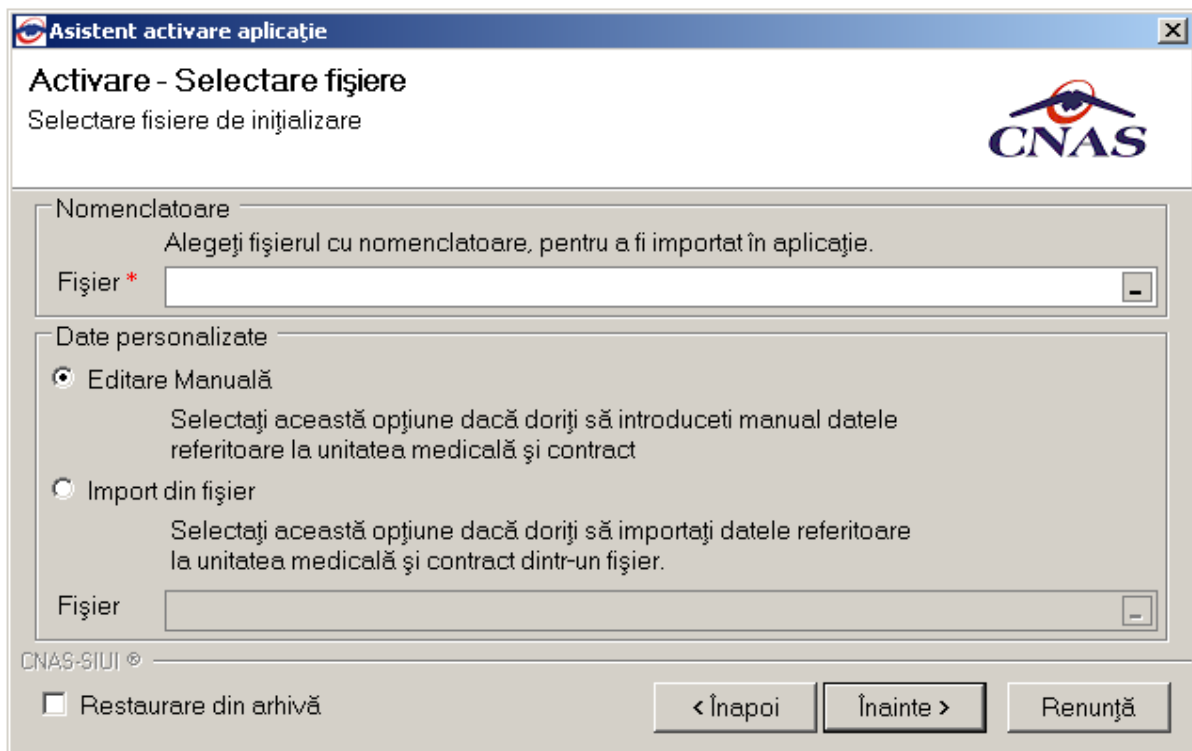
Asistent activare aplicaţie

Activare - Selectare fişiere

Selectare fisiere de iniţializare

CNAS

Nomenclatoare

Alegeţi fişierul cu nomenclatoare, pentru a fi importat în aplicaţie.

Fişier *

Date personalizate

Editare Manuală

Selectaţi această opţiune dacă doriţi să introduceti manual datele referitoare la unitatea medicală şi contract

Import din fişier

Selectaţi această opţiune dacă doriţi să importaţi datele referitoare la unitatea medicală şi contract dintr-un fişier.

Fişier

CNAS-SIUI ®

Restaurare din arhivă

< Înapoi

Înainte >

Renunţă